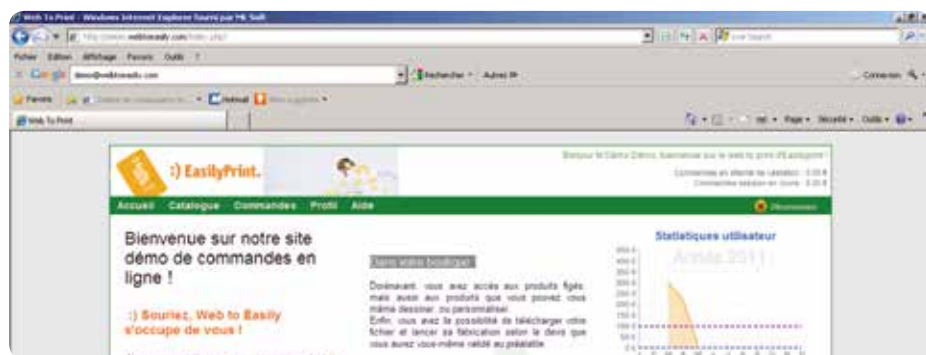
Web To Print - Windows Internet Explorer fourni par MK Soft

http://www.webtoeasily.com/index.php

Fichier Edition Affichage Favoris Outils ?

Google demo@webtoeasily.com

Rechercher Autres

Connexion

Favoris

Hotmail

Web To Print

Page Sécurité Outils

:) EasilyPrint.

Bonjour M Démo Démo, bienvenue sur le web to print d'Easilyprint !

Accueil Catalogue Commandes Profil Aide

Déconnexion

Bienvenue sur notre site démo de commandes en ligne !

:) Souriez, Web to Easily s'occupe de vous !

Dans votre boutique

Dorénavant, vous avez accès aux produits figés mais aussi aux produits que vous pouvez vous même dessiner ou personnaliser.
Enfin, vous avez la possibilité de télécharger votre fichier et lancer sa fabrication selon le devis que vous aurez vous-même validé au préalable.

Statistiques utilisateur

Année 2011